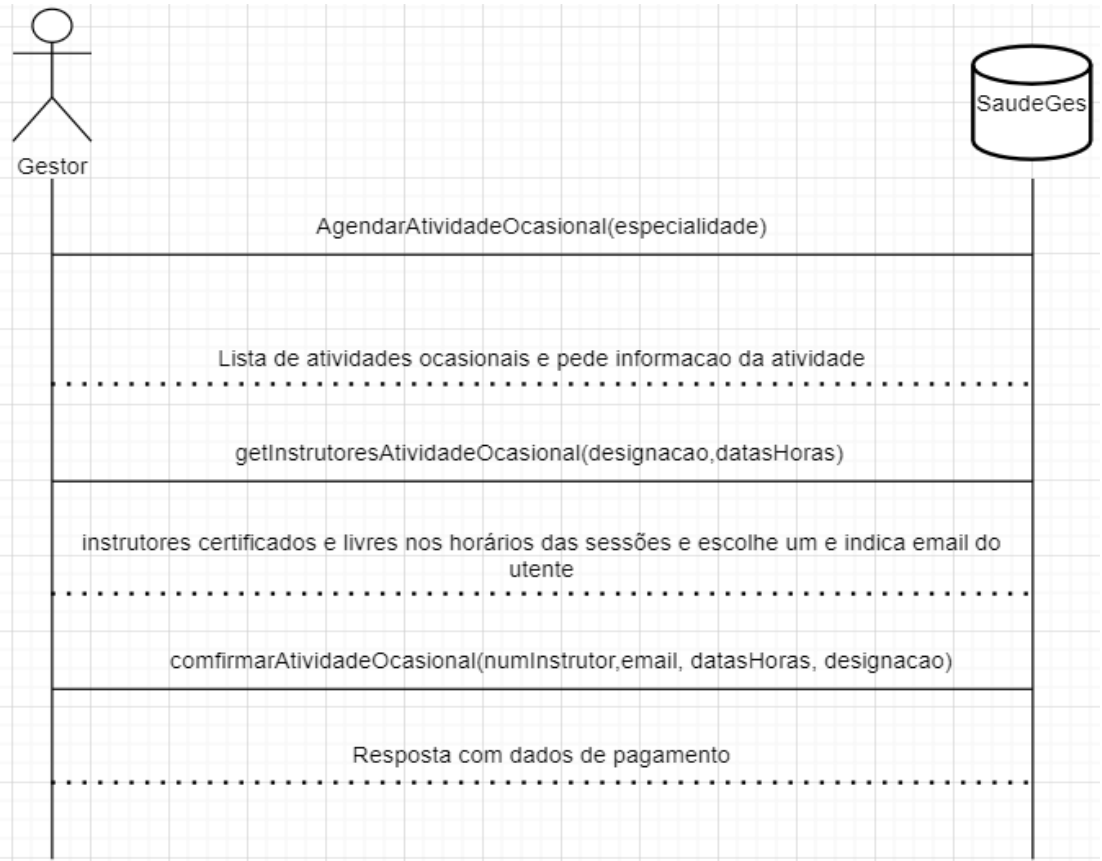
Gestor

SaudeGes

AgendarAtividadeOcasional(especialidade)

Lista de atividades ocasionais e pede informacao da atividade

getInstrutoresAtividadeOcasional(designacao,datasHoras)

instrutores certificados e livres nos horários das sessões e escolhe um e indica email do utente

comfirmarAtividadeOcasional(numInstrutor,email, datasHoras, designacao)

Resposta com dados de pagamento